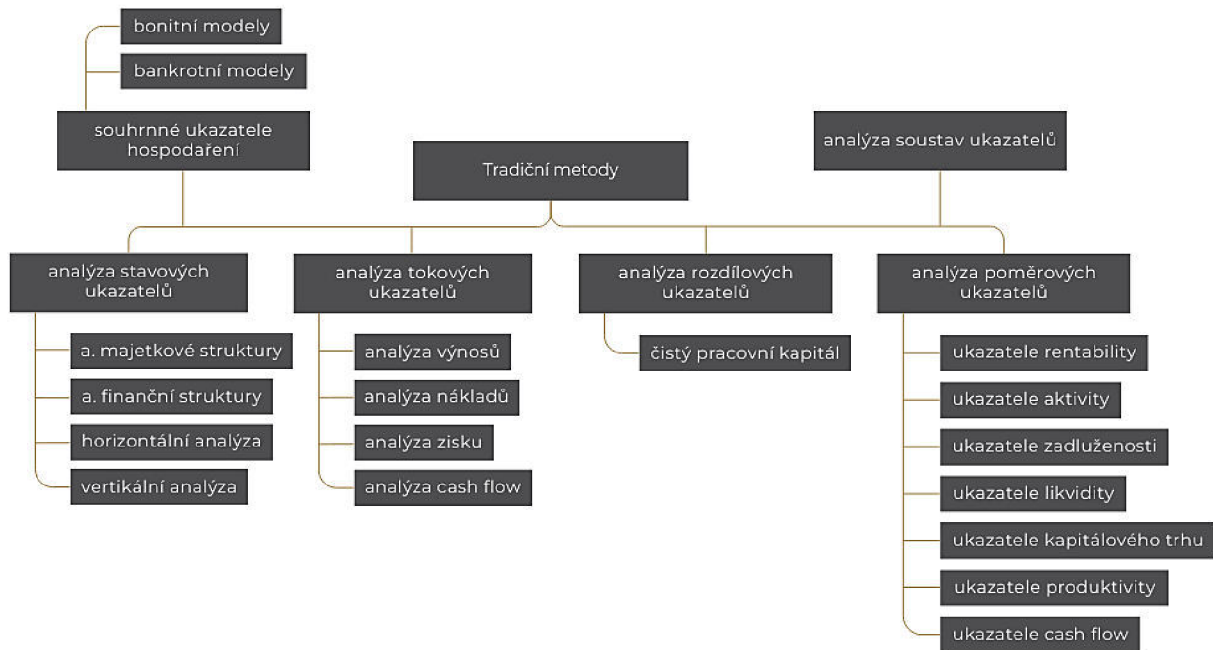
bonitní modely
bankrotní modely
souhrnné ukazatele hospodaření
Tradiční metody
analýza soustav ukazatelů
analýza stavových ukazatelů
a. majetkové struktury
a. finanční struktury
horizontální analýza
vertikální analýza
analýza tokových ukazatelů
analýza výnosů
analýza nákladů
analýza zisku
analýza cash flow
analýza rozdílových ukazatelů
čistý pracovní kapitál
analýza poměrových ukazatelů
ukazatele rentability
ukazatele aktivity
ukazatele zadluženosti
ukazatele likvidity
ukazatele kapitálového trhu
ukazatele produktivity
ukazatele cash flow